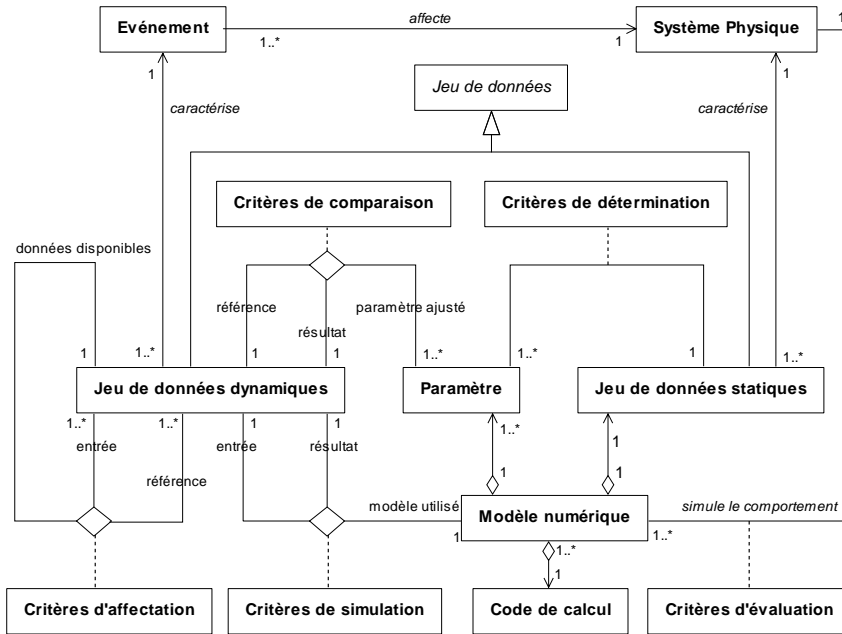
Evénement
affecte
1..*
1
Système Physique
1
1
caractérise
Jeu de données
1
caractérise
Critères de comparaison
Critères de détermination
données disponibles
référence
résultat
paramètre ajusté
1
1..*
1
1
1..*
1..*
1
1..*
Jeu de données dynamiques
Paramètre
Jeu de données statiques
1..*
1..*
1
1
entrée
entrée
résultat
1..*
1
référence
1
1
modèle utilisé
Modèle numérique
simule le comportement
1
1..*
1..*
1
Critères d'affectation
Critères de simulation
Code de calcul
Critères d'évaluation